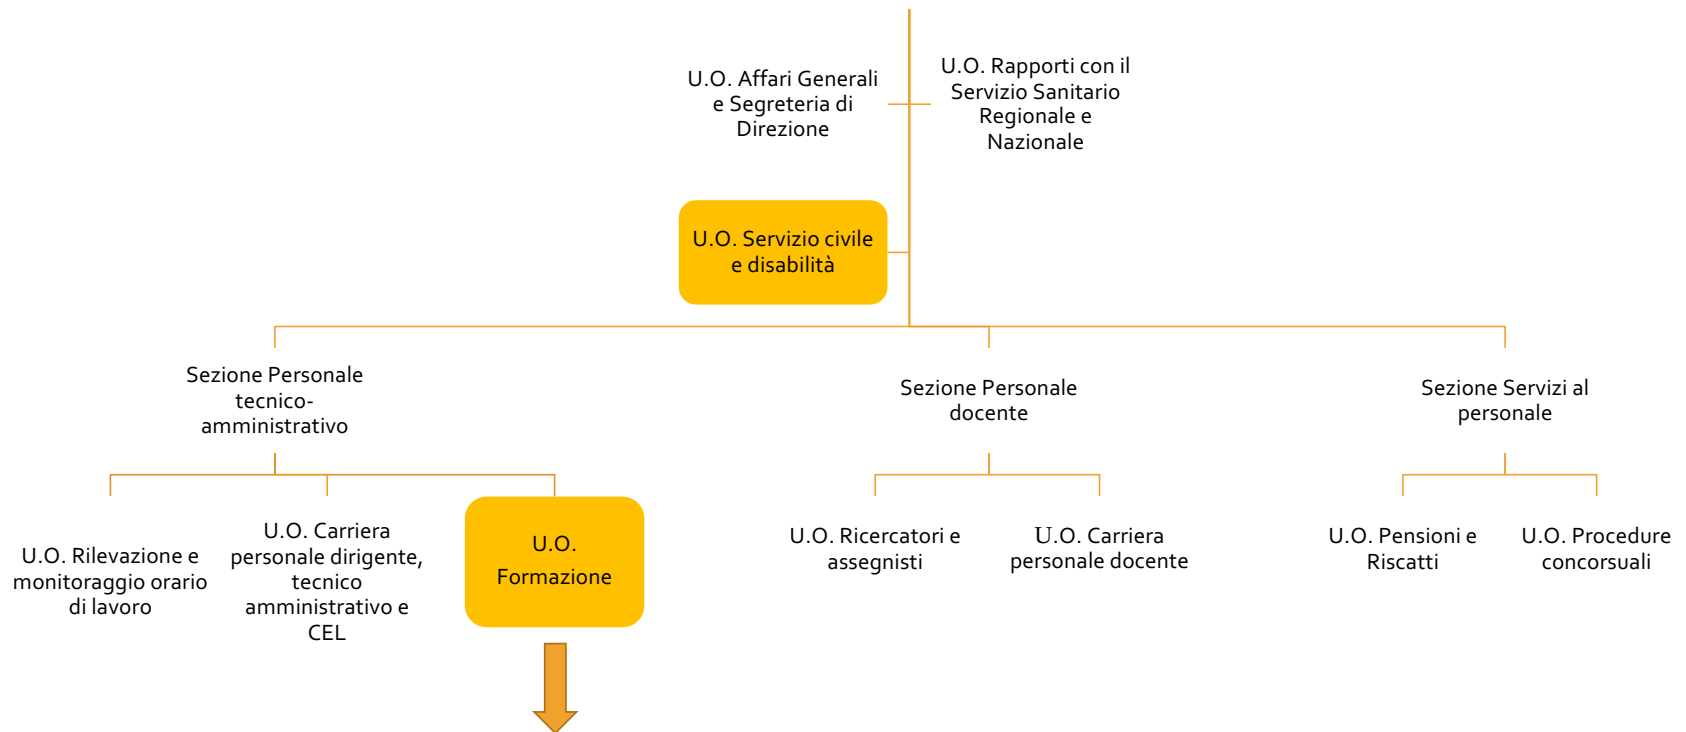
U.O. Affari Generali e Segreteria di Direzione

U.O. Rapporti con il Servizio Sanitario Regionale e Nazionale

U.O. Servizio civile e disabilità

Sezione Personale tecnico-amministrativo

Sezione Personale docente

Sezione Servizi al personale

U.O. Rilevazione e monitoraggio orario di lavoro

U.O. Carriera personale dirigente, tecnico amministrativo e CEL

U.O. Formazione

U.O. Ricercatori e assegnisti

U.O. Carriera personale docente

U.O. Pensioni e Riscatti

U.O. Procedure concorsuali